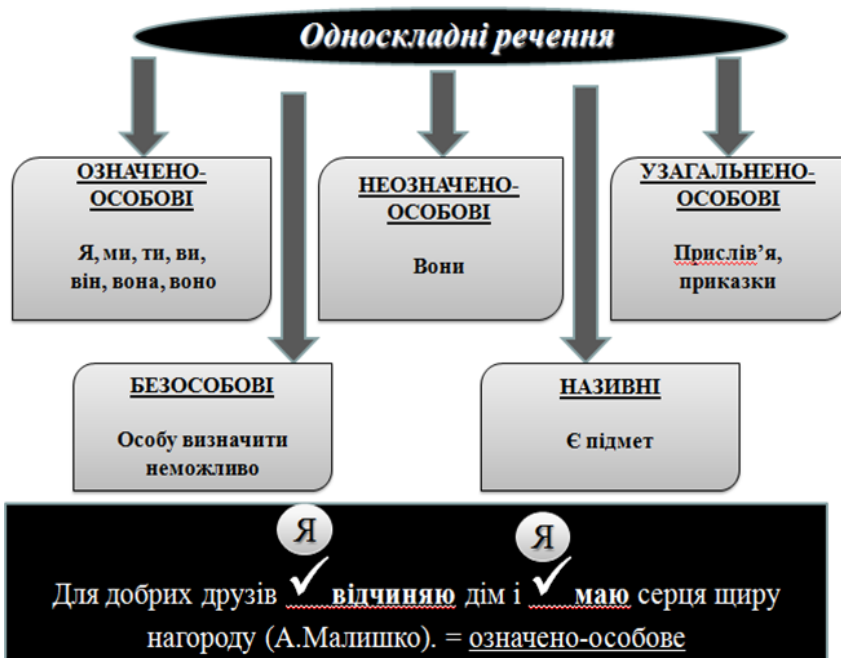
Односкладні речення

ОЗНАЧЕНО-ОСОБОВІ

Я, ми, ти, ви, він, вона, воно

НЕОЗНАЧЕНО-ОСОБОВІ

Вони

УЗАГАЛЬНЕНО-ОСОБОВІ

Прислів'я, приказки

БЕЗОСОБОВІ

Особу визначити неможливо

НАЗИВНІ

Є підмет

Я Я

Для добрих друзів ✓ відчиняю дім і ✓ маю серця щиру нагороду (А.Малишко). = означено-особове